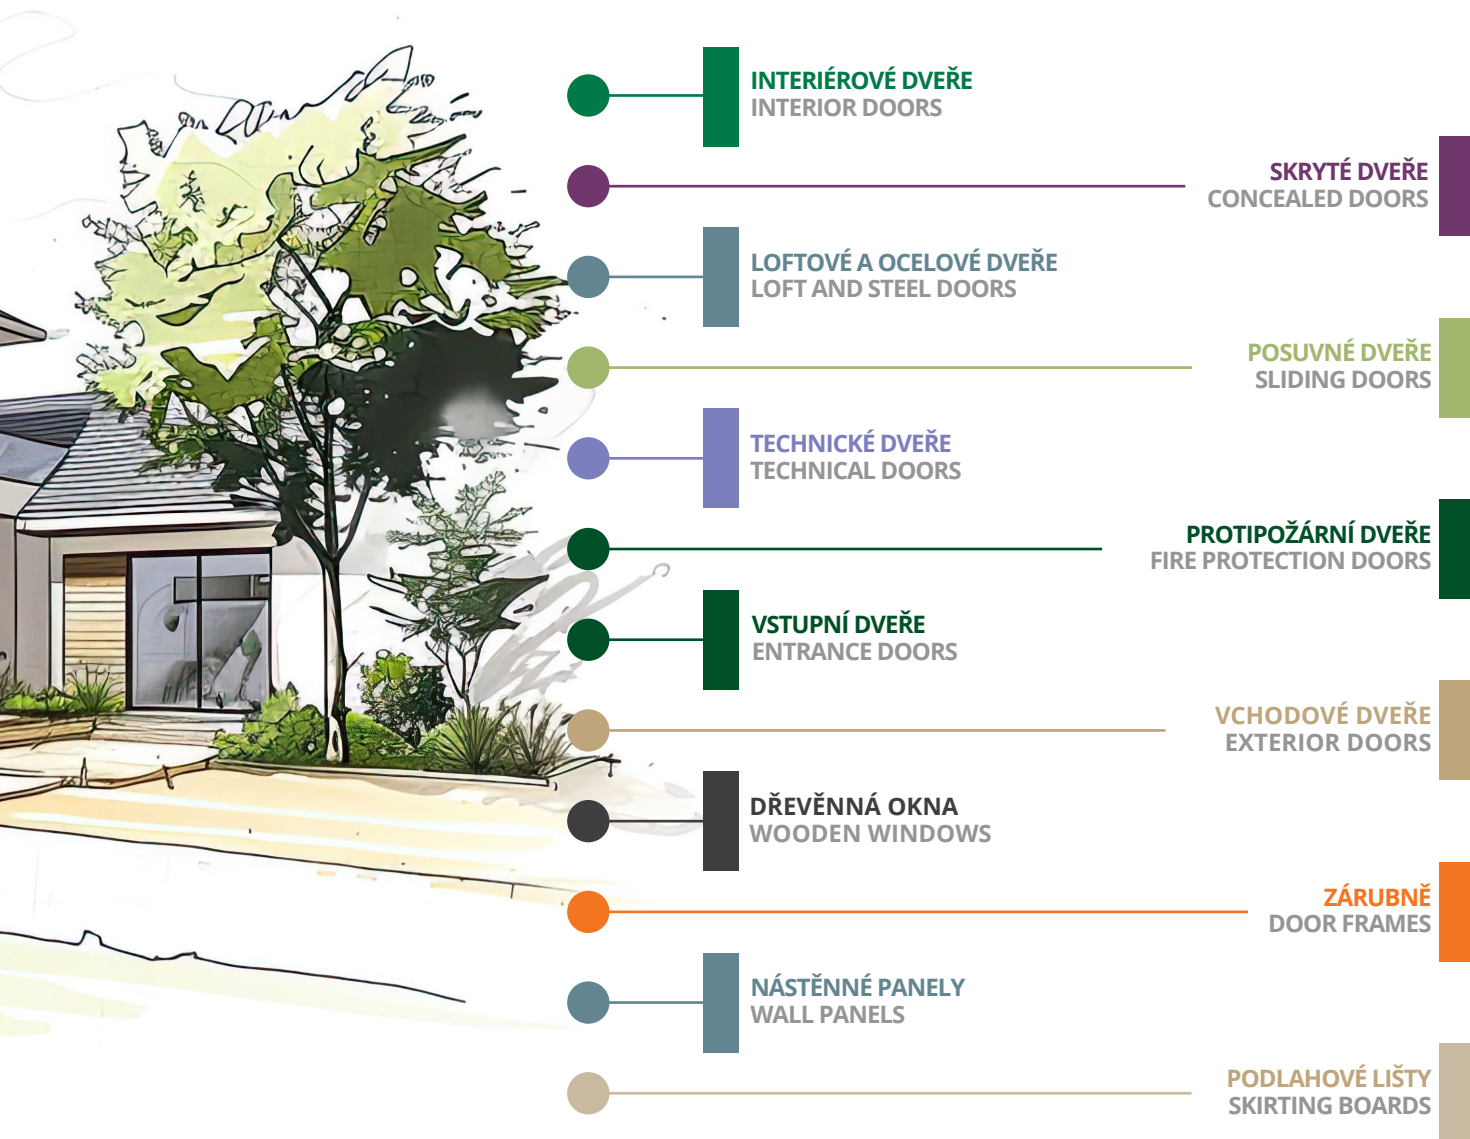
INTERIÉROVÉ DVEŘE
INTERIOR DOORS

SKRYTÉ DVEŘE
CONCEALED DOORS

LOFTOVÉ A OCELOVÉ DVEŘE
LOFT AND STEEL DOORS

POSUVNÉ DVEŘE
SLIDING DOORS

TECHNICKÉ DVEŘE
TECHNICAL DOORS

PROTIPOŽÁRNÍ DVEŘE
FIRE PROTECTION DOORS

VSTUPNÍ DVEŘE
ENTRANCE DOORS

VCHODOVÉ DVEŘE
EXTERIOR DOORS

DŘEVĚNNÁ OKNA
WOODEN WINDOWS

ZÁRUBNĚ
DOOR FRAMES

NÁSTĚNNÉ PANELY
WALL PANELS

PODLAHOVÉ LIŠTY
SKIRTING BOARDS